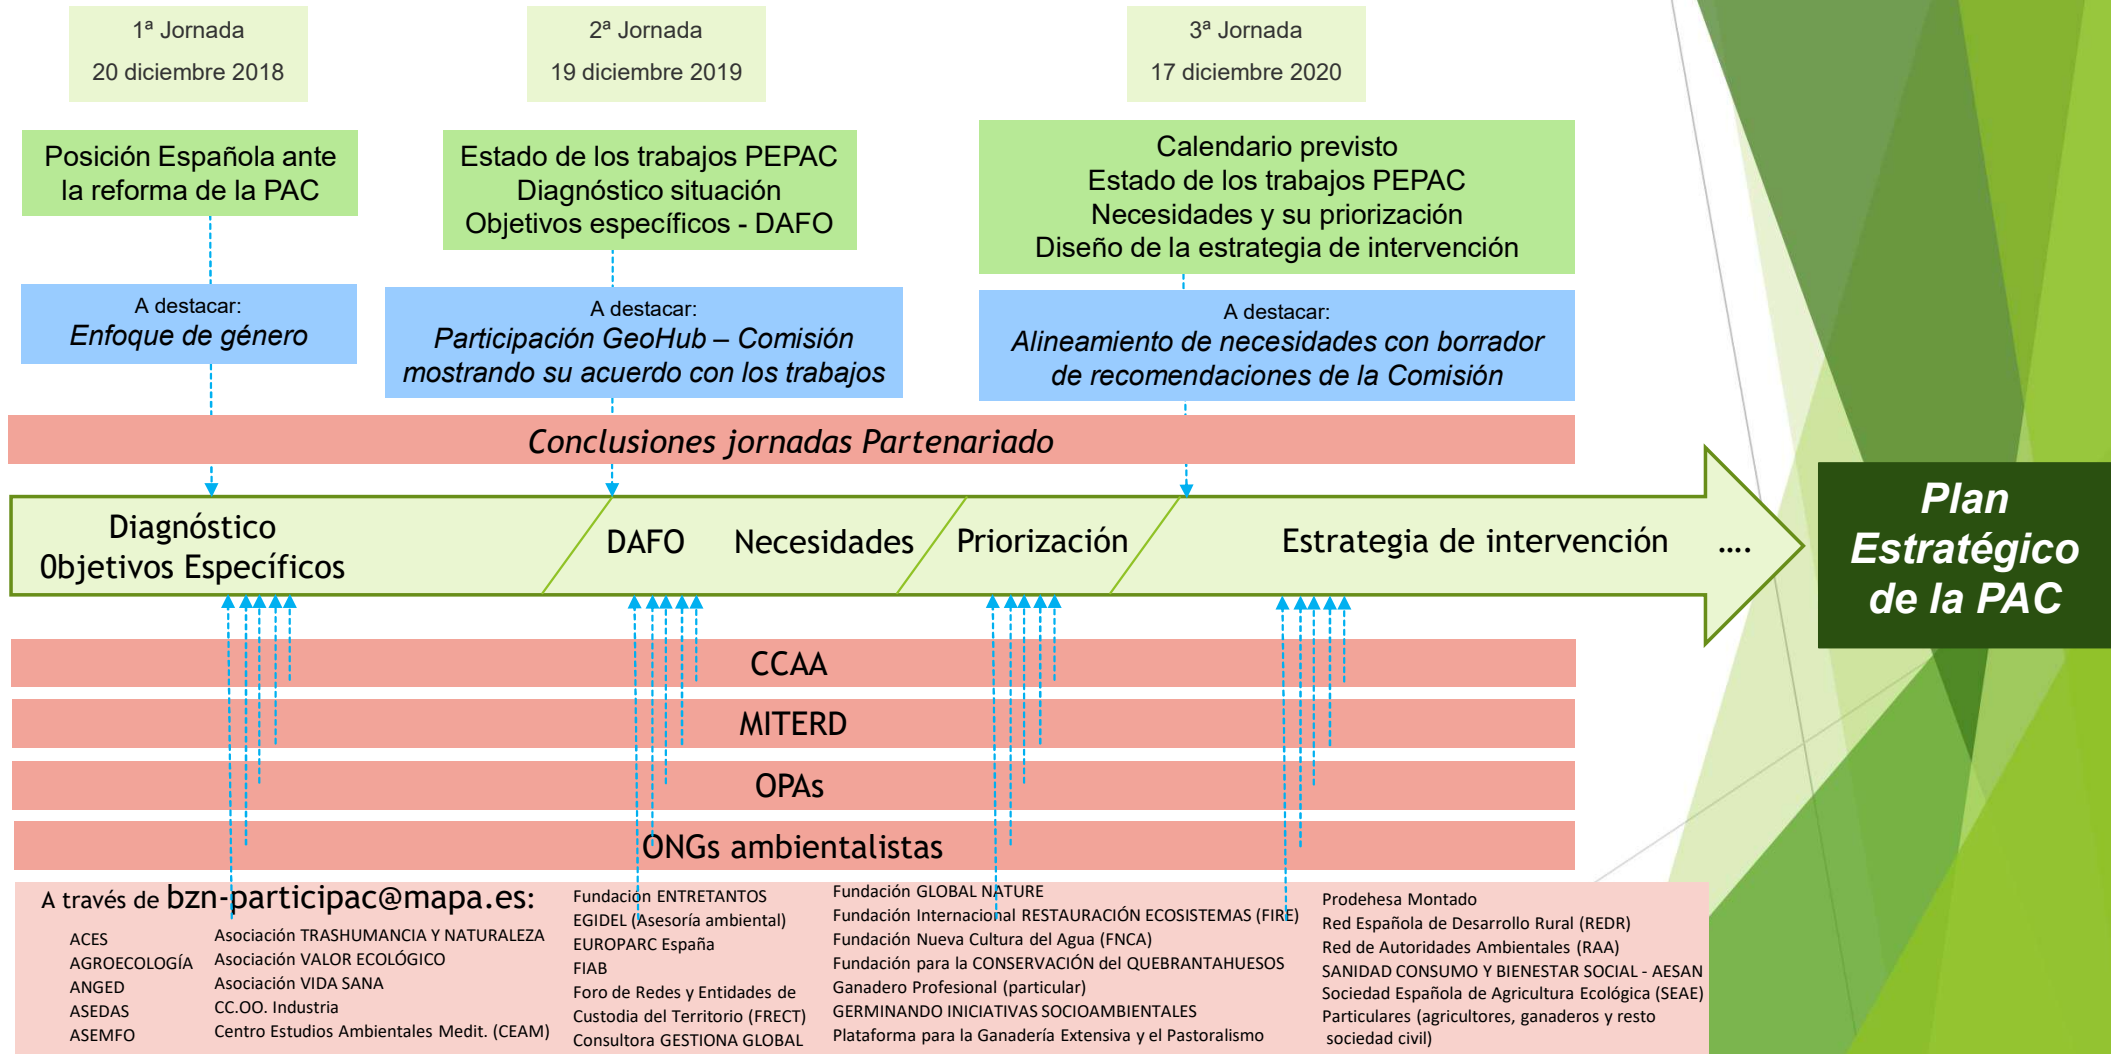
1ª Jornada
20 diciembre 2018

2ª Jornada
19 diciembre 2019

3ª Jornada
17 diciembre 2020

Posición Española ante la reforma de la PAC

Estado de los trabajos PEPAC
Diagnóstico situación
Objetivos específicos - DAFO

Calendario previsto
Estado de los trabajos PEPAC
Necesidades y su priorización
Diseño de la estrategia de intervención

A destacar:
*Enfoque de género*

A destacar:
*Participación GeoHub – Comisión mostrando su acuerdo con los trabajos*

A destacar:
*Alineamiento de necesidades con borrador de recomendaciones de la Comisión*

*Conclusiones jornadas Partenariado*

Diagnóstico
Objetivos Específicos

DAFO

Necesidades

Priorización

Estrategia de intervención

....

*Plan Estratégico de la PAC*

CCAA

MITERD

OPAs

ONGs ambientalistas

A través de bzn-participac@mapa.es:

ACES
AGROECOLOGÍA
ANGED
ASEDAS
ASEMFO

Asociación TRASHUMANCIA Y NATURALEZA
Asociación VALOR ECOLÓGICO
Asociación VIDA SANA
CC.OO. Industria
Centro Estudios Ambientales Medit. (CEAM)

Fundación ENTRETANTOS
EGIDEL (Asesoría ambiental)
EUROPARC España
FIAB
Foro de Redes y Entidades de Custodia del Territorio (FRECT)
Consultora GESTIONA GLOBAL

Fundación GLOBAL NATURE
Fundación Internacional RESTAURACIÓN ECOSISTEMAS (FIRE)
Fundación Nueva Cultura del Agua (FNCA)
Fundación para la CONSERVACIÓN del QUEBRANTAHUESOS
Ganadero Profesional (particular)
GERMINANDO INICIATIVAS SOCIOAMBIENTALES
Plataforma para la Ganadería Extensiva y el Pastoralismo

Prodehesa Montado
Red Española de Desarrollo Rural (REDR)
Red de Autoridades Ambientales (RAA)
SANIDAD CONSUMO Y BIENESTAR SOCIAL - AESAN
Sociedad Española de Agricultura Ecológica (SEAE)
Particulares (agricultores, ganaderos y resto sociedad civil)